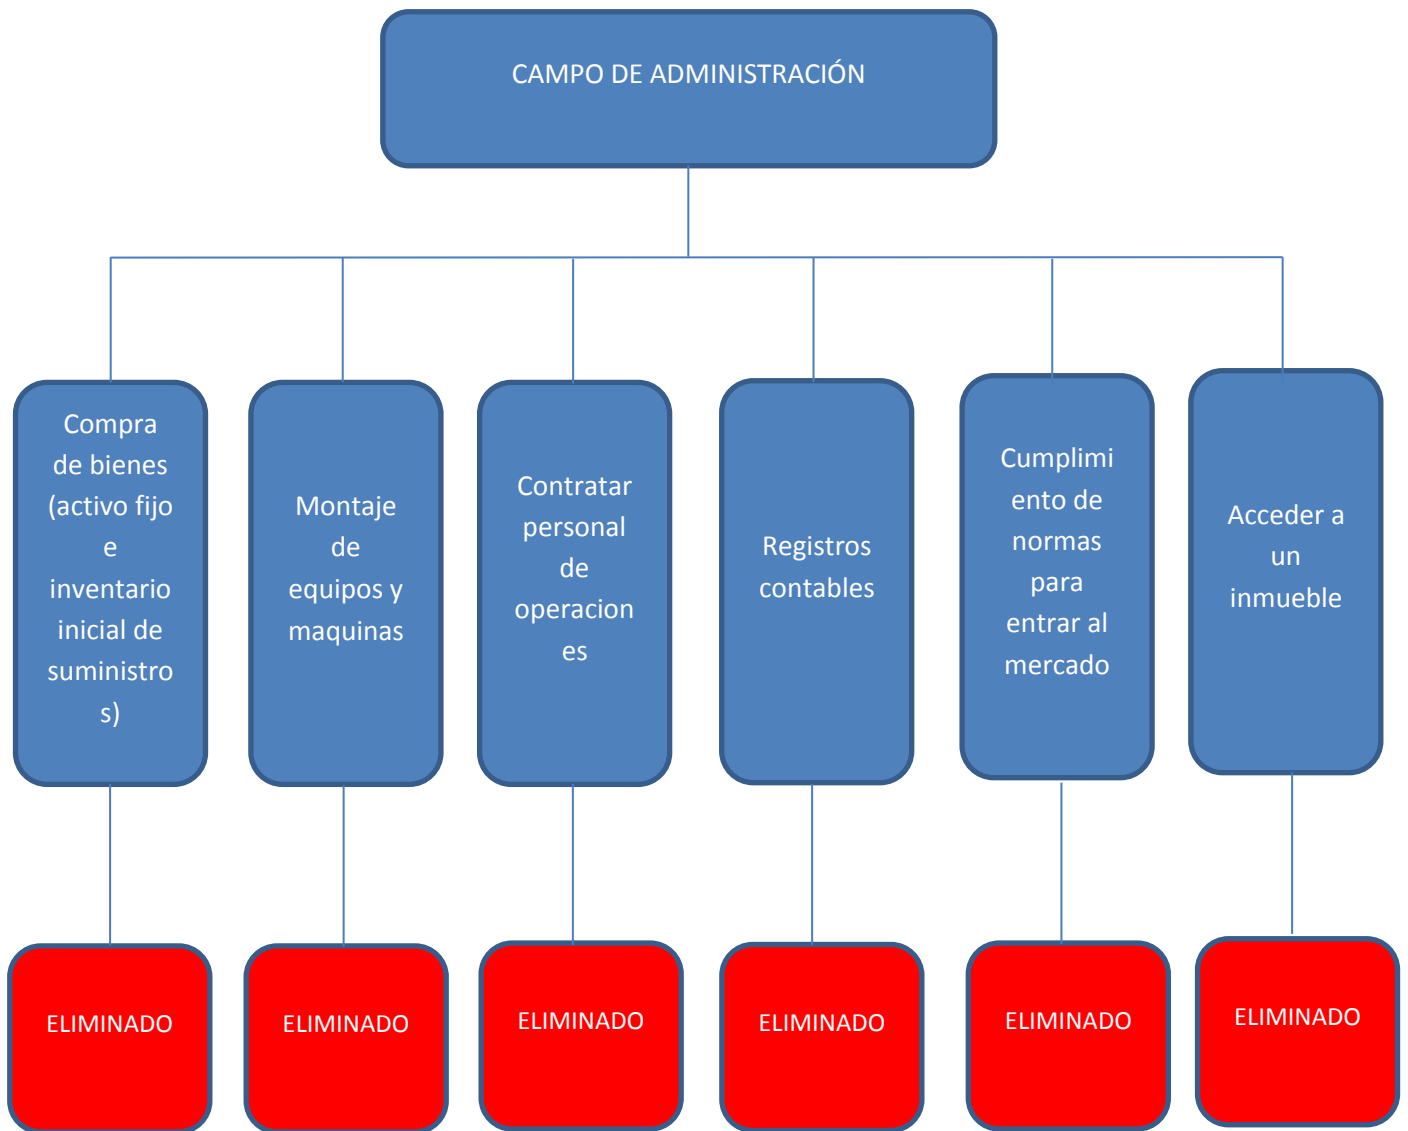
CAMPO DE ADMINISTRACIÓN

Compra de bienes (activo fijo e inventario inicial de suministros)

Montaje de equipos y maquinas

Contratar personal de operaciones

Registros contables

Cumplimiento de normas para entrar al mercado

Acceder a un inmueble

ELIMINADO

ELIMINADO

ELIMINADO

ELIMINADO

ELIMINADO

ELIMINADO